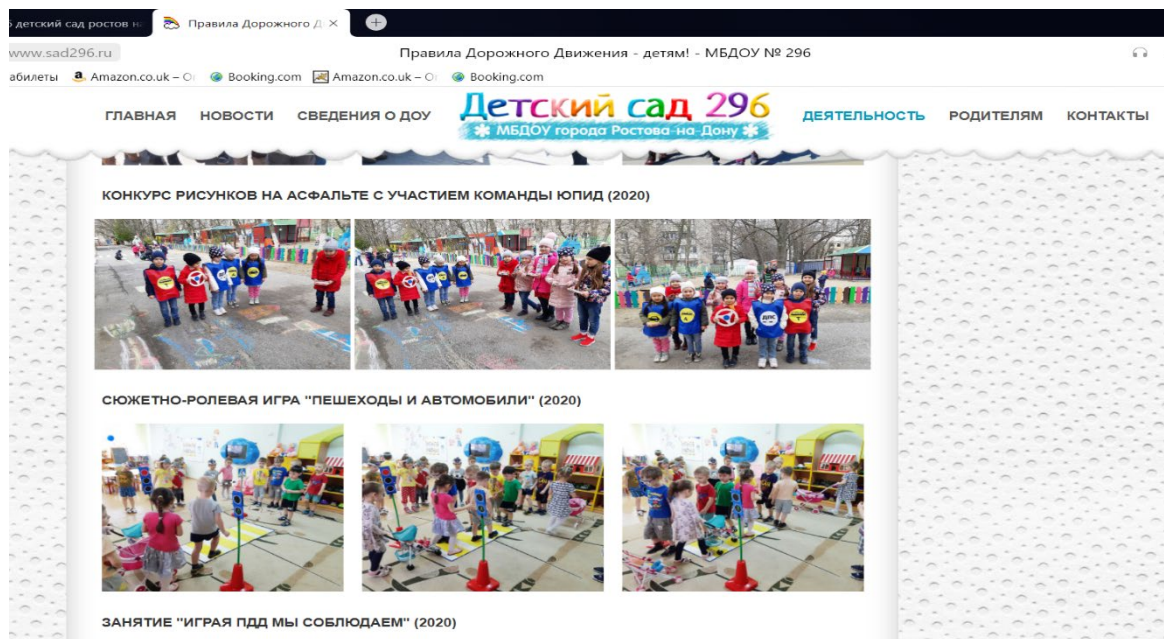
› детский сад ростов н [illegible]   Правила Дорожного Д ×

www.sad296.ru   Правила Дорожного Движения - детям! - МБДОУ № 296

абилеты   Amazon.co.uk – O   Booking.com   Amazon.co.uk – O   Booking.com

ГЛАВНАЯ   НОВОСТИ   СВЕДЕНИЯ О ДОУ   Детский сад 296 МБДОУ города Ростова-на-Дону   ДЕЯТЕЛЬНОСТЬ   РОДИТЕЛЯМ   КОНТАКТЫ

КОНКУРС РИСУНКОВ НА АСФАЛЬТЕ С УЧАСТИЕМ КОМАНДЫ ЮПИД (2020)

СЮЖЕТНО-РОЛЕВАЯ ИГРА "ПЕШЕХОДЫ И АВТОМОБИЛИ" (2020)

ЗАНЯТИЕ "ИГРАЯ ПДД МЫ СОБЛЮДАЕМ" (2020)